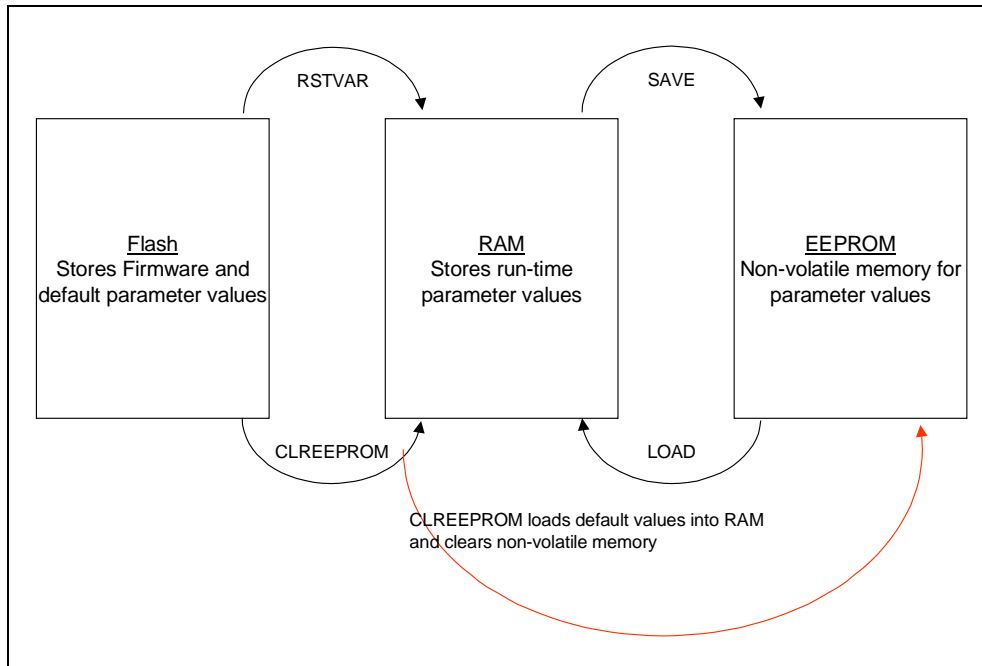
RSTVAR

SAVE

Flash
Stores Firmware and default parameter values

RAM
Stores run-time parameter values

EEPROM
Non-volatile memory for parameter values

CLREEPROM

LOAD

CLREEPROM loads default values into RAM and clears non-volatile memory